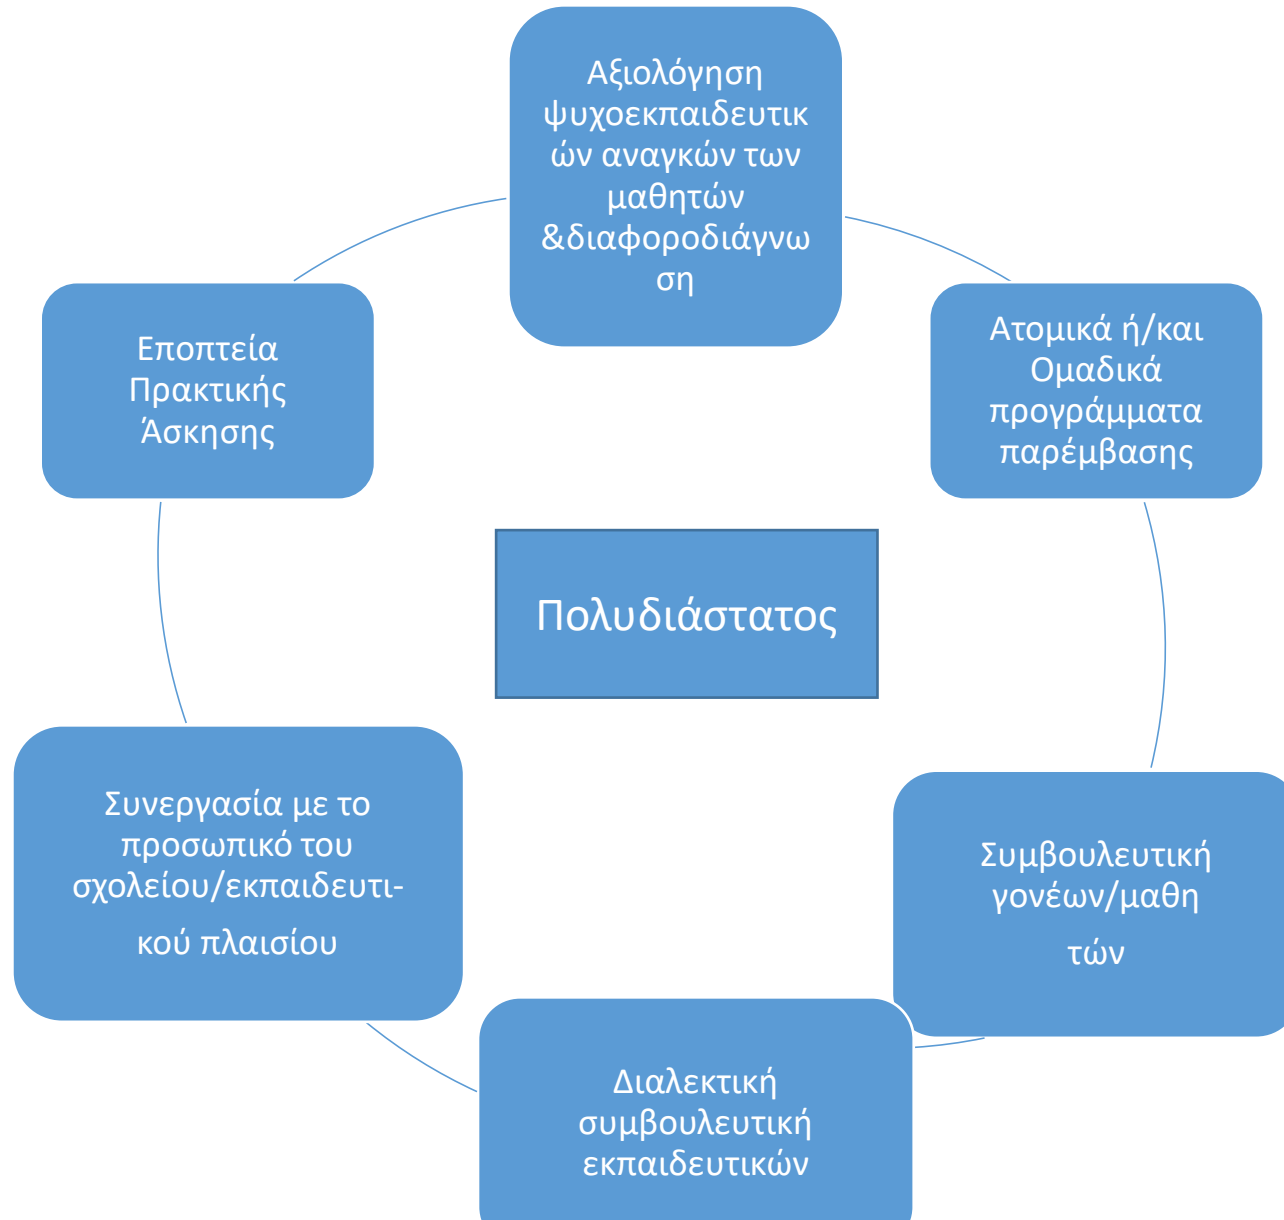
Αξιολόγηση ψυχοεκπαιδευτικών αναγκών των μαθητών &διαφοροδιάγνωση

Ατομικά ή/και Ομαδικά προγράμματα παρέμβασης

Συμβουλευτική γονέων/μαθητών

Διαλεκτική συμβουλευτική εκπαιδευτικών

Συνεργασία με το προσωπικό του σχολείου/εκπαιδευτικού πλαισίου

Εποπτεία Πρακτικής Άσκησης

Πολυδιάστατος